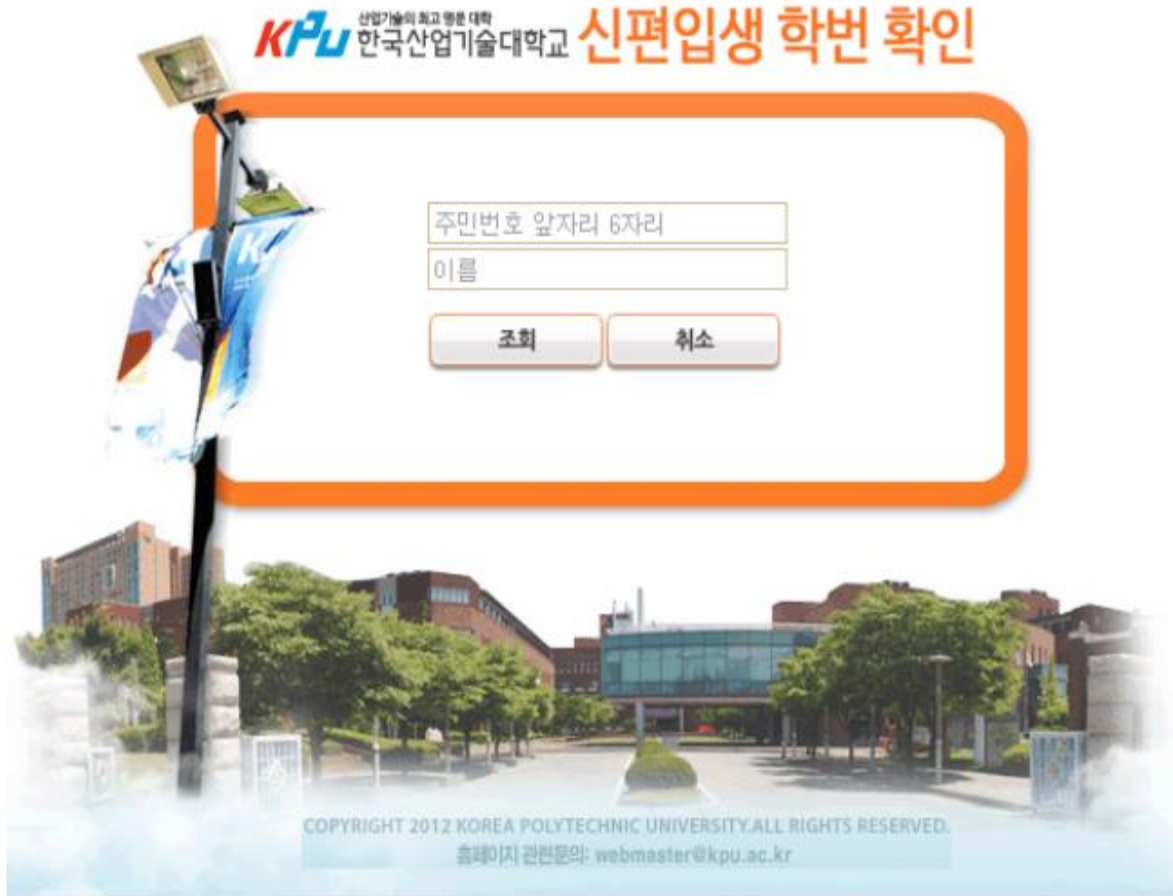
KPU 산업기술의 최고 명문 대학 한국산업기술대학교 신편입생 학번 확인

주민번호 앞자리 6자리

이름

조회

취소

COPYRIGHT 2012 KOREA POLYTECHNIC UNIVERSITY.ALL RIGHTS RESERVED.
홈페이지 관련문의: webmaster@kpu.ac.kr